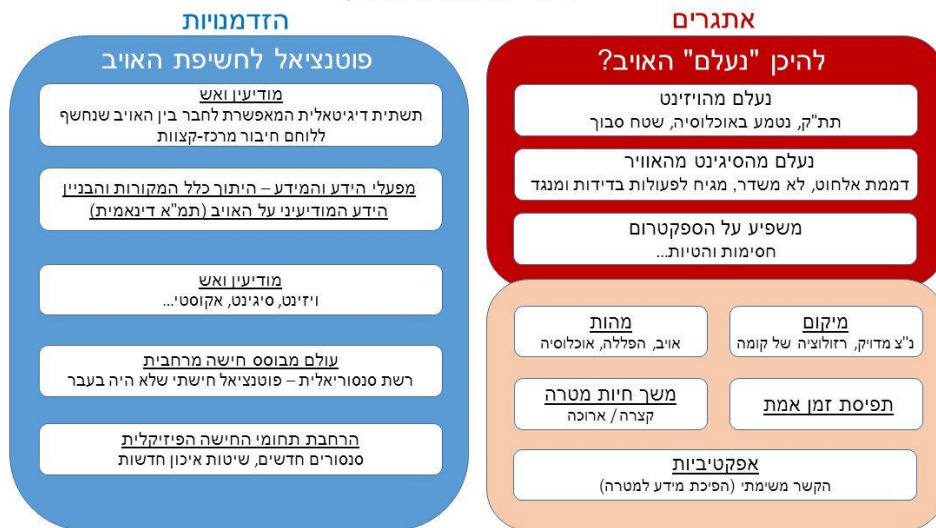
אתגרים

להיכן "נעלם" האויב?

נעלם מהויזינט
תת"ק, נטמע באוכלוסיה, שטח סבוך

נעלם מהסיגינט מהאוויר
דממת אלחוט, לא משדר, מגיח לפעולות בדידות ומנגד

משפיע על הספקטרום
חסימות והטיות...

מיקום
נ"צ מדויק, רזולוציה של קומה

מהות
אויב, הפללה, אוכלוסיה

תפיסת זמן אמת

משך חיות מטרה
קצרה / ארוכה

אפקטיביות
הקשר משימתי (הפיכת מידע למטרה)

הזדמנויות

פוטנציאל לחשיפת האויב

מודיעין ואש
תשתית דיגיטאלית המאפשרת לחבר בין האויב שנחשף ללוחם חיבור מרכז-קצוות

מפעלי הידע והמידע – היתוך כלל המקורות והבניין הידע המודיעיני על האויב (תמ"א דינאמית)

מודיעין ואש
ויזינט, סיגינט, אקוסטי'...

עולם מבוסס חישה מרחבית
רשת סנסוריאלית – פוטנציאל חישתי שלא היה בעבר

הרחבת תחומי החישה הפיזיקלית
סנסורים חדשים, שיטות איכון חדשות